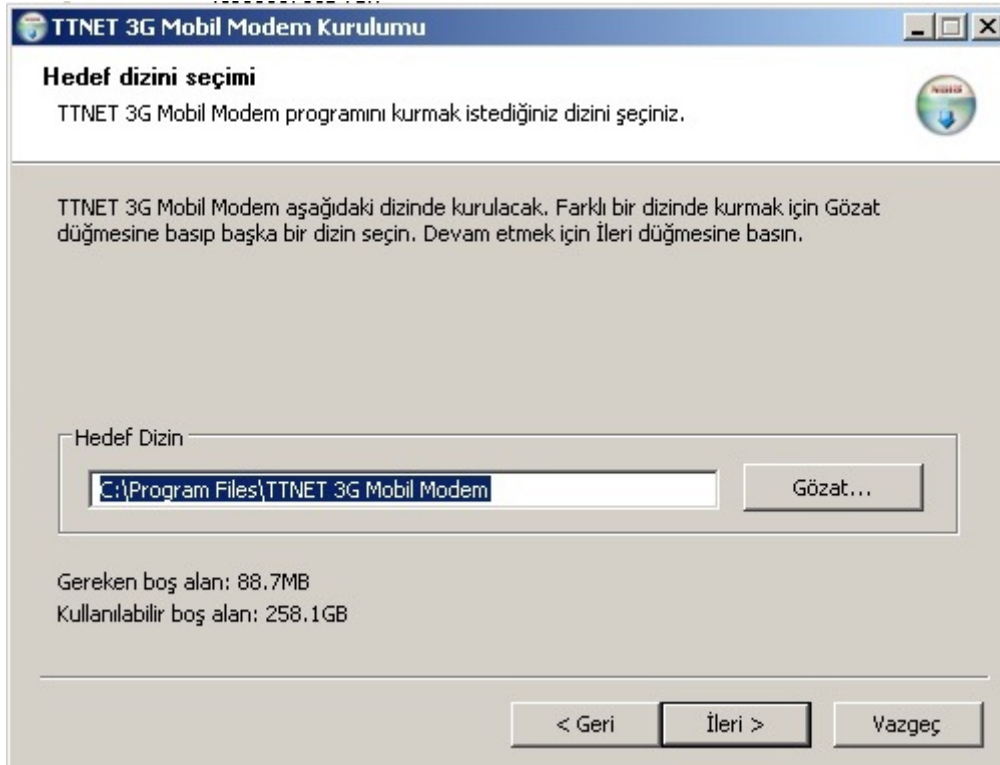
TTNET 3G Mobil Modem Kurulumu

Hedef dizini seçimi

TTNET 3G Mobil Modem programını kurmak istediğiniz dizini şeçiniz.

TTNET 3G Mobil Modem aşağıdaki dizinde kurulacak. Farklı bir dizinde kurmak için Gözat düğmesine basıp başka bir dizin seçin. Devam etmek için İleri düğmesine basın.

Hedef Dizin

C:\Program Files\TTNET 3G Mobil Modem

Gözat...

Gereken boş alan: 88.7MB
Kullanılabilir boş alan: 258.1GB

< Geri

İleri >

Vazgeç